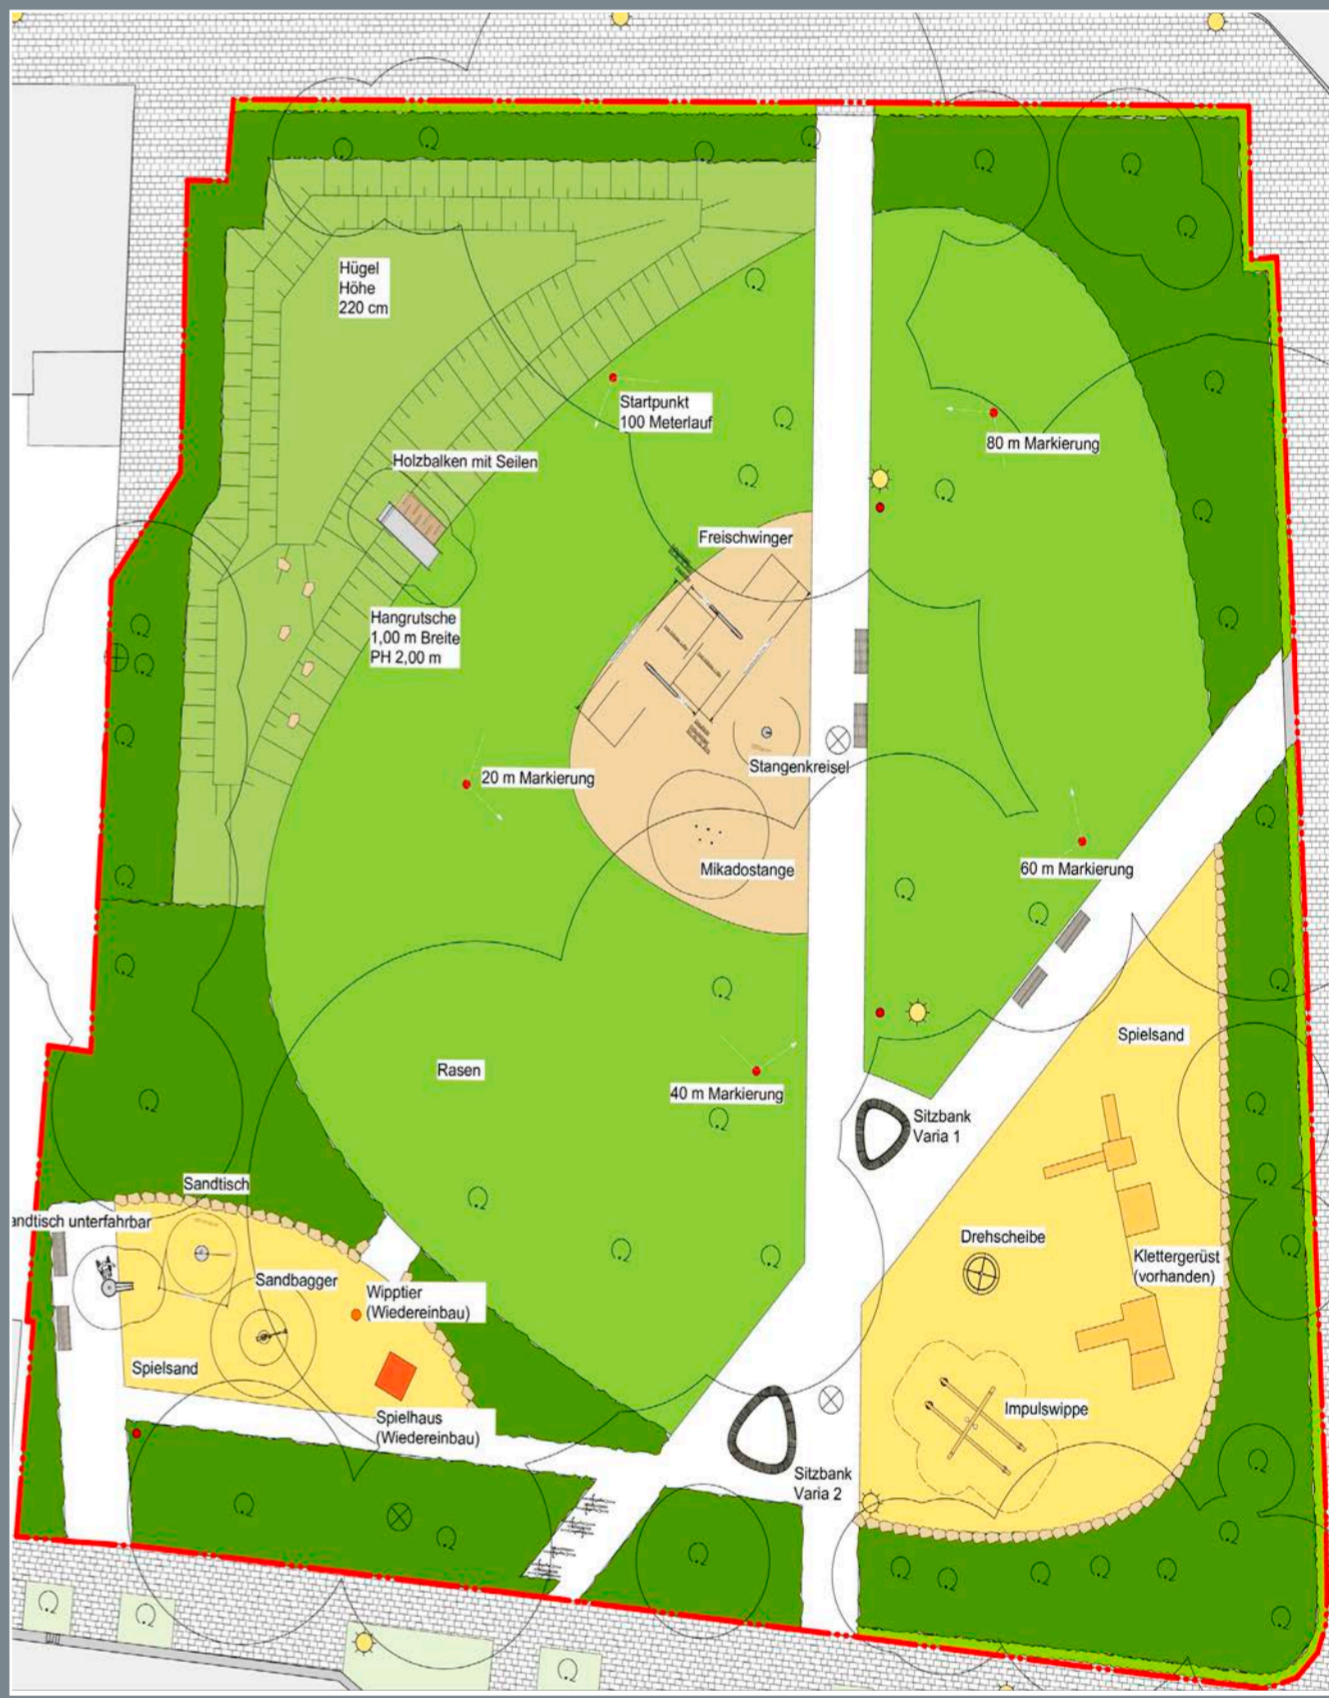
Hügel
Höhe
220 cm

Startpunkt
100 Meterlauf

80 m Markierung

Holzbalken mit Seilen

Freischwinger

Hangrutsche
1,00 m Breite
PH 2,00 m

20 m Markierung

Stangenkreisel

Mikadostange

60 m Markierung

Spielsand

Rasen

40 m Markierung

Sitzbank
Varia 1

Sandtisch

andtisch unterfahrbar

Sandbagger

Wipptier
(Wiedereinbau)

Drehscheibe

Klettergerüst
(vorhanden)

Spielsand

Spielhaus
(Wiedereinbau)

Impulswippe

Sitzbank
Varia 2